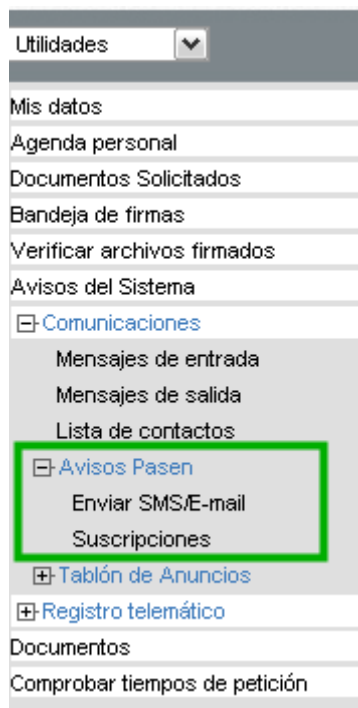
Utilidades

Mis datos

Agenda personal

Documentos Solicitados

Bandeja de firmas

Verificar archivos firmados

Avisos del Sistema

⊟ Comunicaciones

Mensajes de entrada

Mensajes de salida

Lista de contactos

⊟ Avisos Pasen

Enviar SMS/E-mail

Suscripciones

⊞ Tablón de Anuncios

⊞ Registro telemático

Documentos

Comprobar tiempos de petición